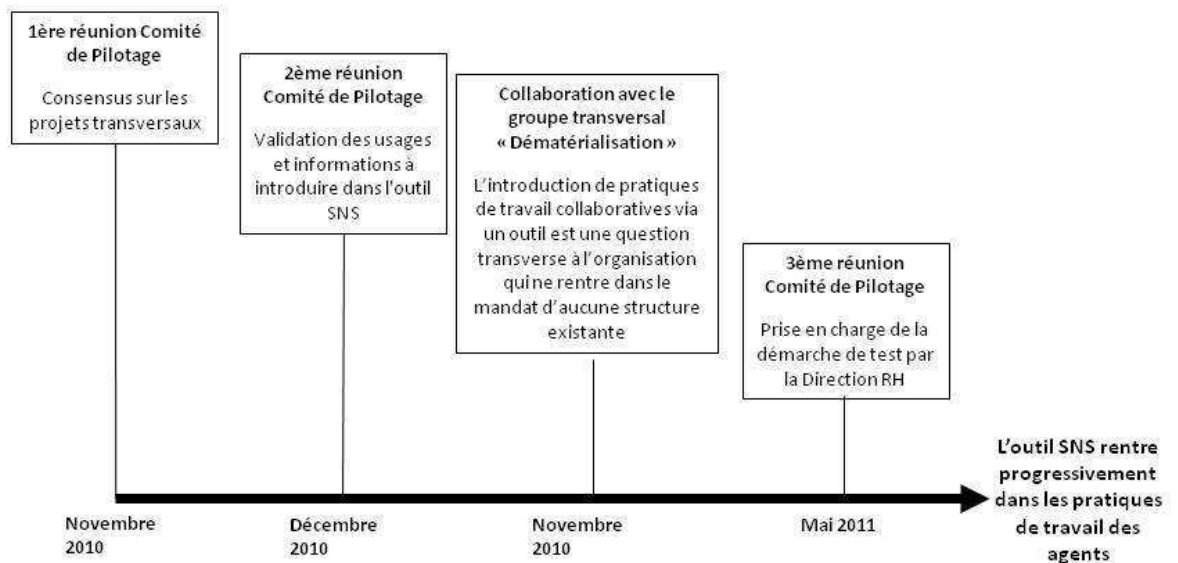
1ère réunion Comité de Pilotage

Consensus sur les projets transversaux

2ème réunion Comité de Pilotage

Validation des usages et informations à introduire dans l'outil SNS

Collaboration avec le groupe transversal « Dématérialisation »

L'introduction de pratiques de travail collaboratives via un outil est une question transverse à l'organisation qui ne rentre dans le mandat d'aucune structure existante

3ème réunion Comité de Pilotage

Prise en charge de la démarche de test par la Direction RH

L'outil SNS rentre progressivement dans les pratiques de travail des agents

Novembre 2010

Décembre 2010

Novembre 2010

Mai 2011